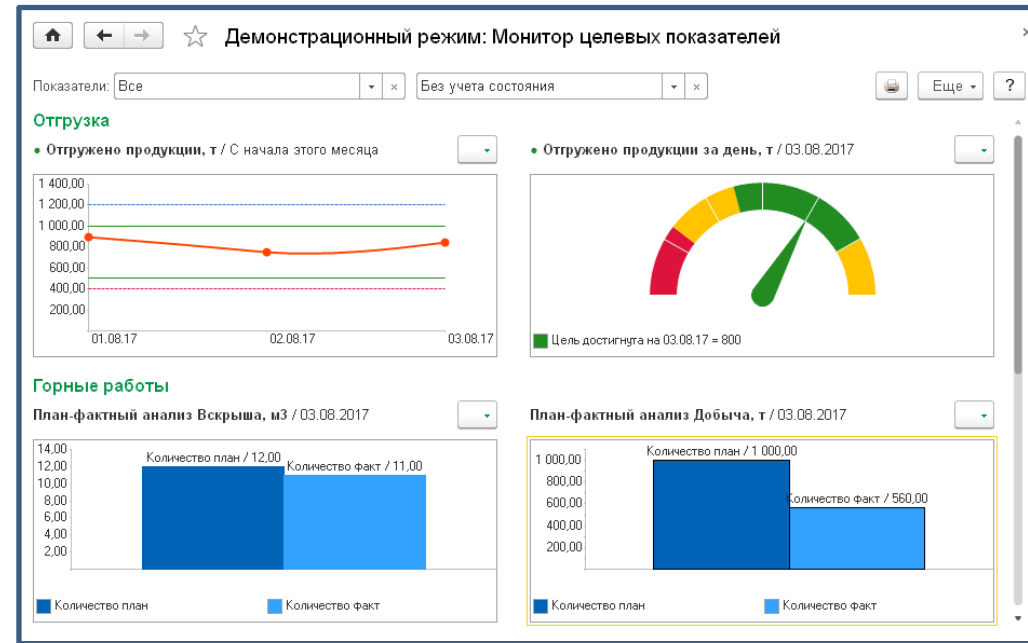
Демонстрационный режим: Монитор целевых показателей

Показатели: Все

Без учета состояния

Еще

?

Отгрузка

• Отгружено продукции, т / С начала этого месяца

1 400,00
1 200,00
1 000,00
800,00
600,00
400,00
200,00

01.08.17
02.08.17
03.08.17

• Отгружено продукции за день, т / 03.08.2017

Цель достигнута на 03.08.17 = 800

Горные работы

План-фактный анализ Вскрыша, м3 / 03.08.2017

14,00
12,00
10,00
8,00
6,00
4,00
2,00

Количество план / 12,00
Количество факт / 11,00

Количество план
Количество факт

План-фактный анализ Добыча, т / 03.08.2017

1 000,00
800,00
600,00
400,00
200,00

Количество план / 1 000,00
Количество факт / 560,00

Количество план
Количество факт